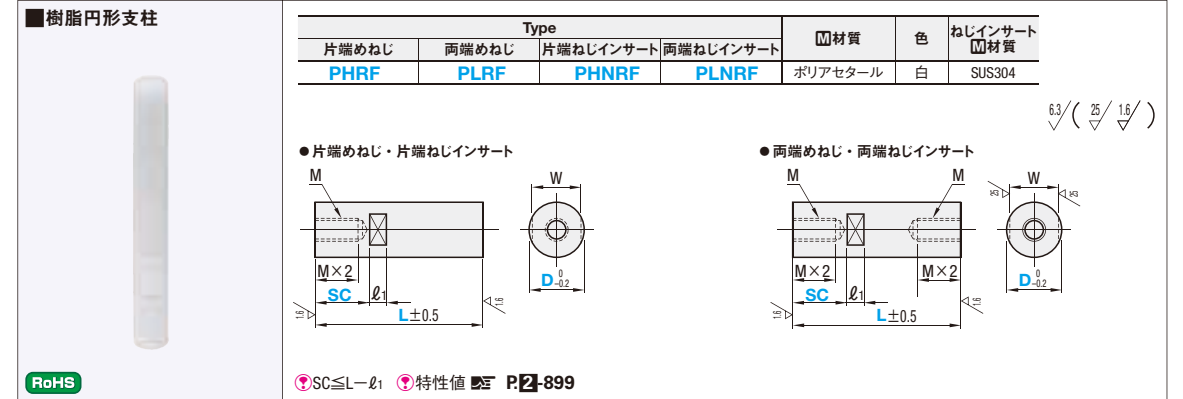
■樹脂円形支柱

| Type | | | | M材質 | 色 | ねじインサート M材質 |
|---|---|---|---|---|---|---|
| 片端めねじ | 両端めねじ | 片端ねじインサート | 両端ねじインサート | | | |
| PHRF | PLRF | PHNRF | PLNRF | ポリアセタール | 白 | SUS304 |

6.3 ( 25 1.6 )

●片端めねじ・片端ねじインサート

M

W

M×2

SC

$\ell_1$

L±0.5

D $^{0}_{-0.2}$

1.6

1.6

●両端めねじ・両端ねじインサート

M

M

W

M×2

M×2

SC

$\ell_1$

L±0.5

D $^{0}_{-0.2}$

1.6

1.6

25

25

RoHS

SC≦L−$\ell_1$ 特性値 P.2-899